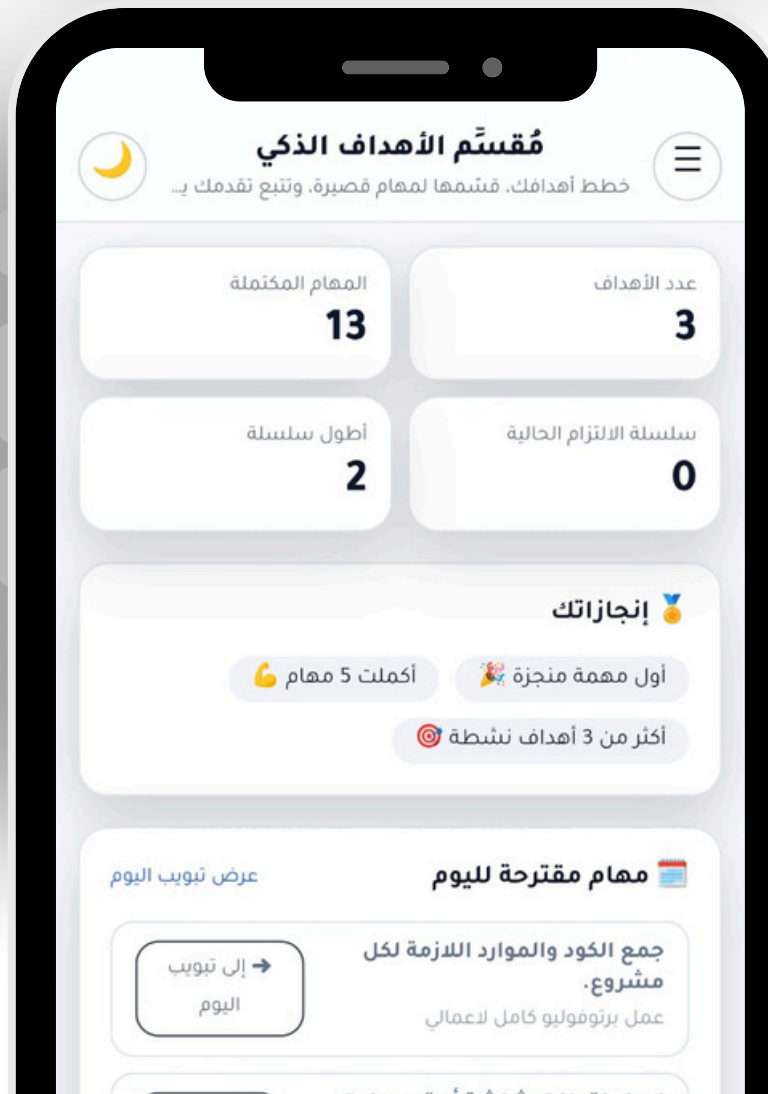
مُقسّم الأهداف الذكي
خطط أهدافك. قسّمها لمهام قصيرة. وتتبع تقدمك بـ...

عدد الأهداف
3

المهام المكتملة
13

سلسلة الالتزام الحالية
0

أطول سلسلة
2

🏅 إنجازاتك

أول مهمة منجزة 🎉
أكملت 5 مهام 💪
أكثر من 3 أهداف نشطة 🎯

🗓️ مهام مقترحة لليوم
عرض تبويب اليوم

جمع الكود والموارد اللازمة لكل مشروع.
عمل برتوفوليو كامل لاعمالي
➜ إلى تبويب اليوم